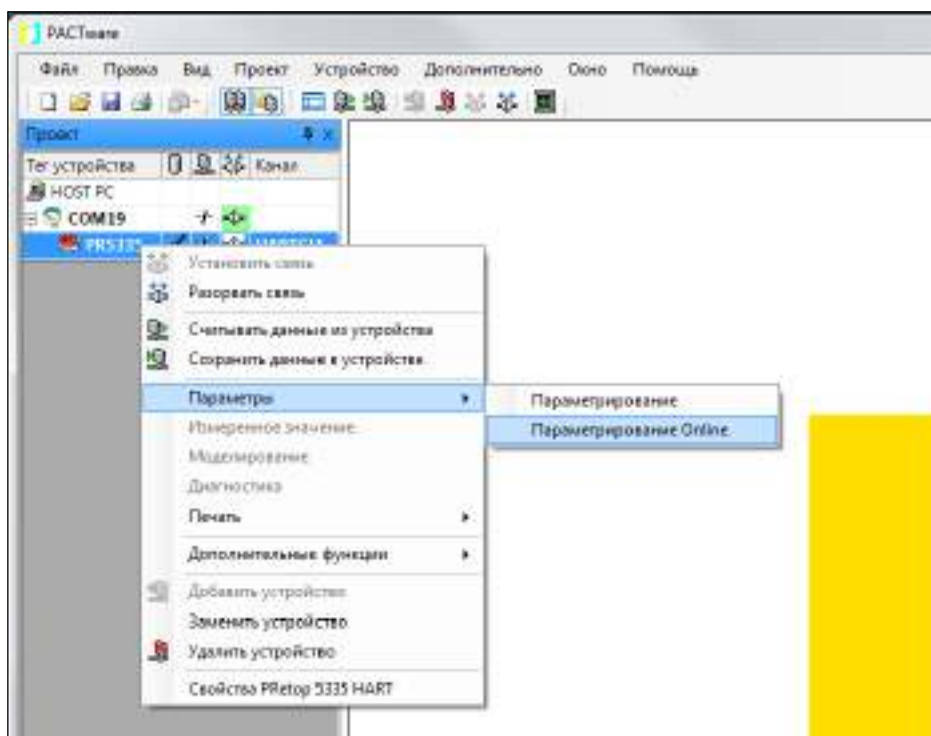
PACTware

Файл Правка Вид Проект Устройство Дополнительно Окно Помощь

Проект

Тег устройства Канал

HOST PC

COM19

PR5335 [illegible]

Установить связь
Разорвать связь
Считывать данные из устройства
Сохранить данные в устройстве
Параметры
Измеренное значение
Моделирование
Диагностика
Печать
Дополнительные функции
Добавить устройство
Заменить устройство
Удалить устройство
Свойства PRetop 5335 HART

Параметрирование
Параметрирование Online